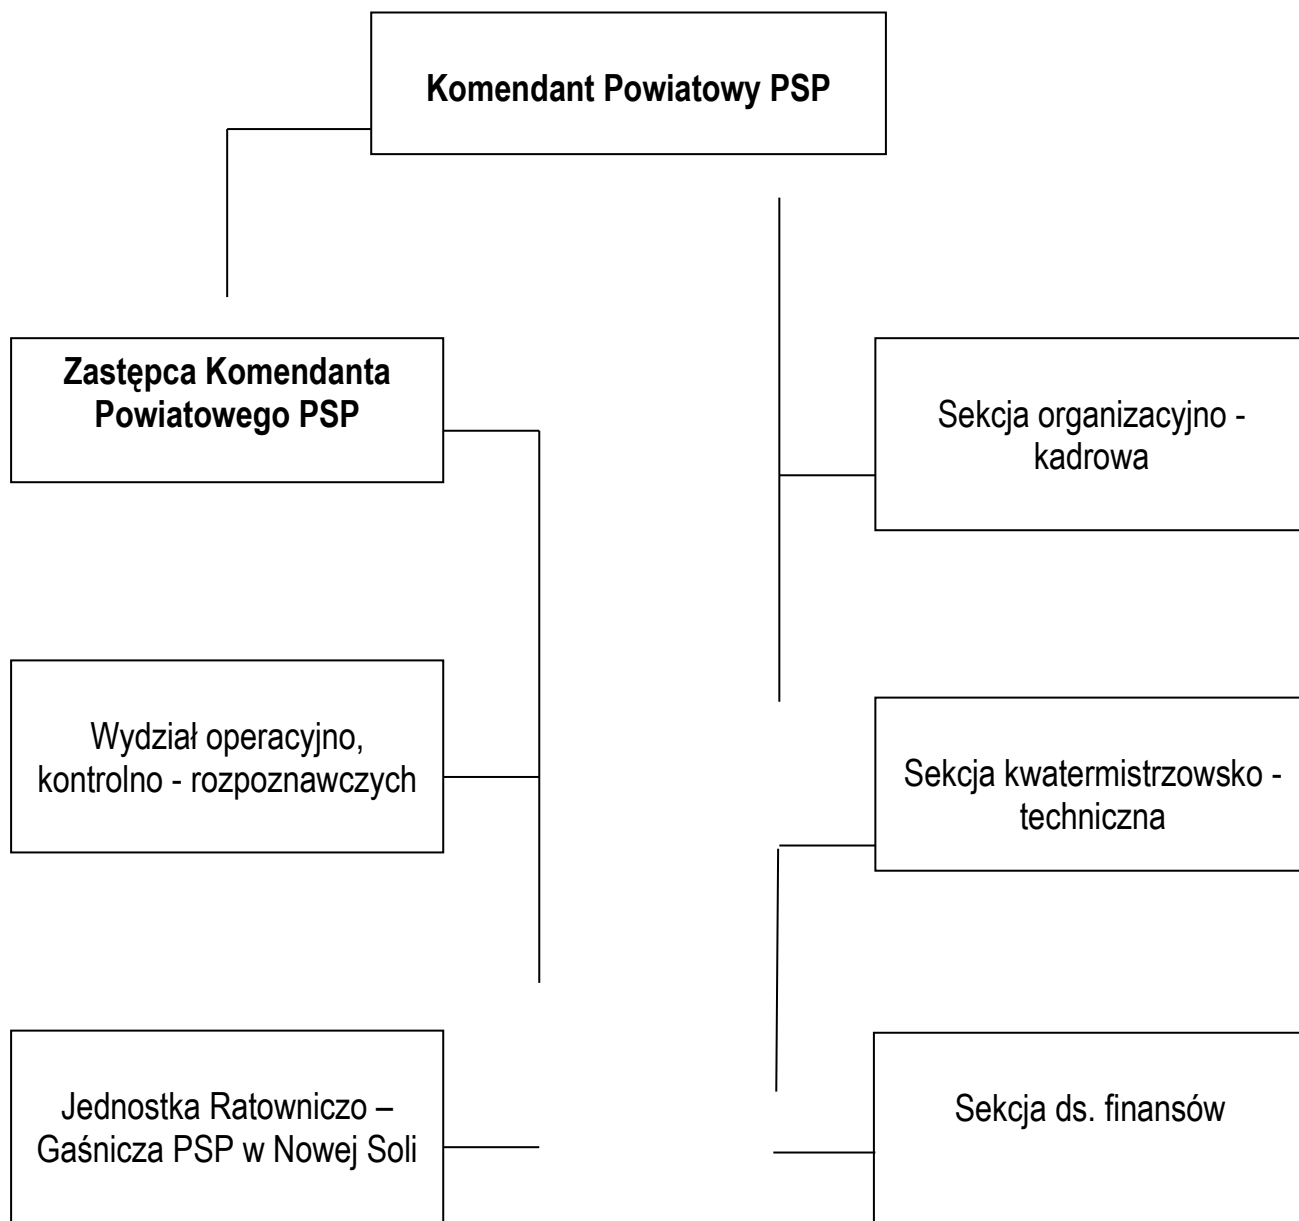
**Komendant Powiatowy PSP**

**Zastępca Komendanta Powiatowego PSP**

Sekcja organizacyjno - kadrowa

Wydział operacyjno, kontrolno - rozpoznawczych

Sekcja kwatermistrzowsko - techniczna

Jednostka Ratowniczo – Gaśnicza PSP w Nowej Soli

Sekcja ds. finansów